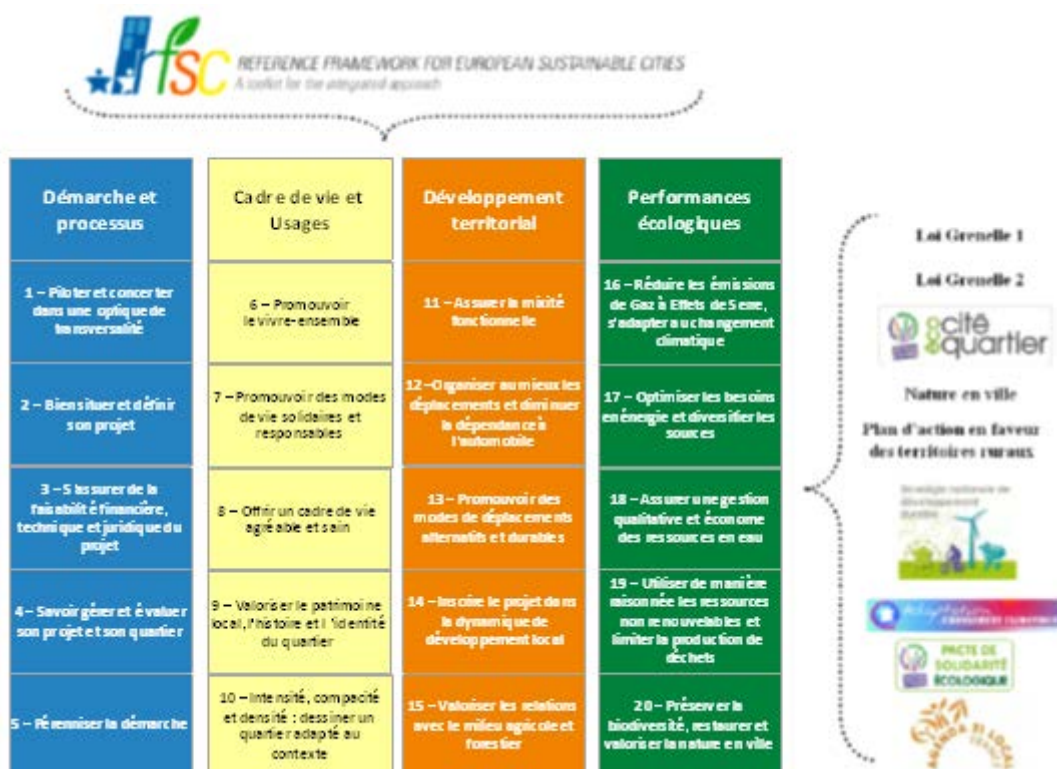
rfsc REFERENCE FRAMEWORK FOR EUROPEAN SUSTAINABLE CITIES
A toolkit for the integrated approach

| Démarche et processus | Cadre de vie et Usages | Développement territorial | Performances écologiques |
|---|---|---|---|
| 1 – Piloter et concerter dans une optique de transversalité | 6 – Promouvoir le vivre-ensemble | 11 – Assurer la mixité fonctionnelle | 16 – Réduire les émissions de Gaz à Effets de Serre, s'adapter au changement climatique |
| 2 – Bien situer et définir son projet | 7 – Promouvoir des modes de vie solidaires et responsables | 12 – Organiser au mieux les déplacements et diminuer la dépendance à l'automobile | 17 – Optimiser les besoins en énergie et diversifier les sources |
| 3 – S'assurer de la faisabilité financière, technique et juridique du projet | 8 – Offrir un cadre de vie agréable et sain | 13 – Promouvoir des modes de déplacements alternatifs et durables | 18 – Assurer une gestion qualitative et économe des ressources en eau |
| 4 – Savoir gérer et évaluer son projet et son quartier | 9 – Valoriser le patrimoine local, l'histoire et l'identité du quartier | 14 – Inscrire le projet dans la dynamique de développement local | 19 – Utiliser de manière raisonnée les ressources non renouvelables et limiter la production de déchets |
| 5 – Pérenniser la démarche | 10 – Intensité, compacité et densité : dessiner un quartier adapté au contexte | 15 – Valoriser les relations avec le milieu agricole et forestier | 20 – Préserver la biodiversité, restaurer et valoriser la nature en ville |

Loi Grenelle 1

Loi Grenelle 2

écocité écoquartier

Nature en ville

Plan d'action en faveur des territoires ruraux

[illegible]

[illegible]

PACTE DE SOLIDARITÉ ÉCOLOGIQUE

AGENDA 21 LOCAL